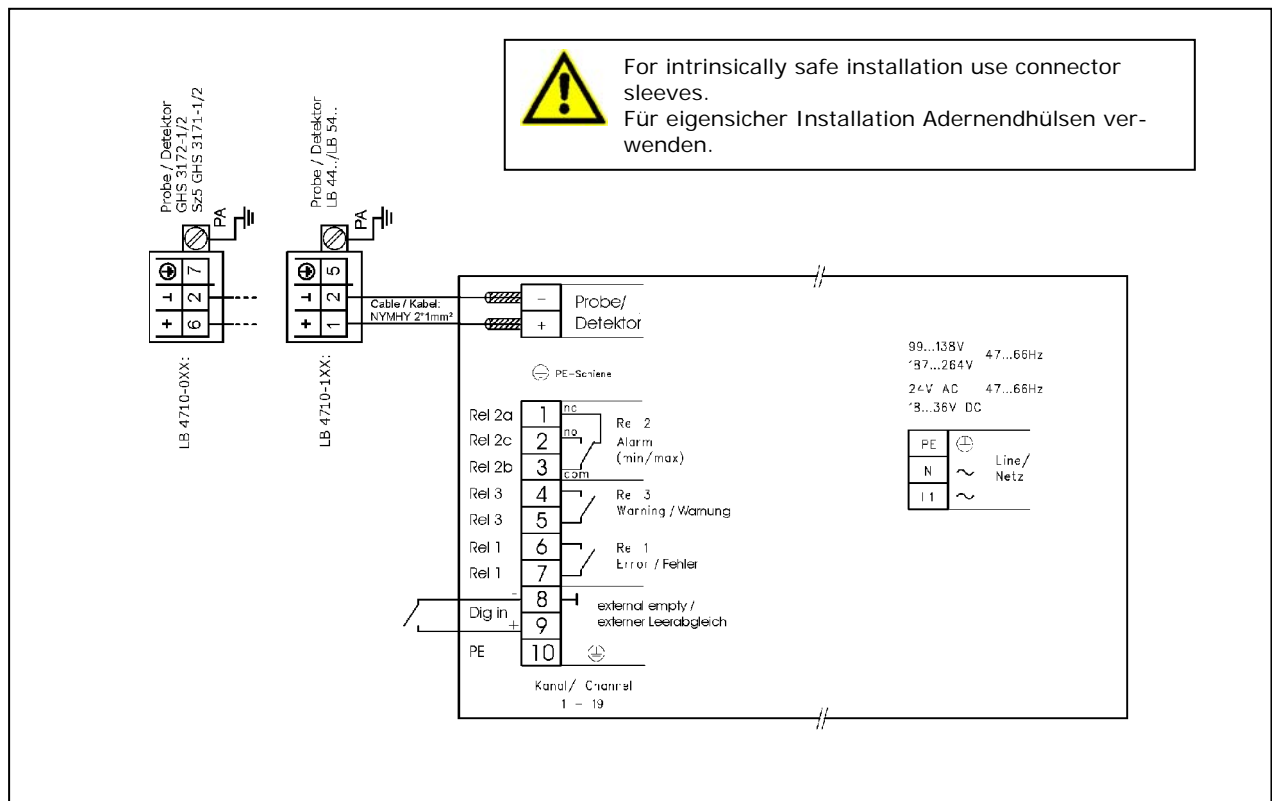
For intrinsically safe installation use connector sleeves.
Für eigensicher Installation Adernendhülsen verwenden.

Probe / Detektor
GHS 3172-1/2
Sz5 GHS 3171-1/2

PA

7
2
6

LB 4710-0XX:

Probe / Detektor
LB 44../LB 54..

PA

5
2
1

LB 4710-1XX:

Cable / Kabel:
NYMHY 2*1mm²

−
+
Probe/
Detektor

PE-Schiene

99...138V
187...264V
47...66Hz
24V AC
18...36V DC
47...66Hz

| PE | | Line/ Netz |
|---|---|---|
| N | $\sim$ | |
| L1 | $\sim$ | |

Rel 2a
Rel 2c
Rel 2b
Rel 3
Rel 3
Rel 1
Rel 1
Dig in
PE

1
2
3
4
5
6
7
8
9
10

nc
no
com

Rel 2
Alarm
(min/max)

Rel 3
Warning / Warnung

Rel 1
Error / Fehler

-
+

external empty /
externer Leerabgleich

Kanal / Channel
1 - 19